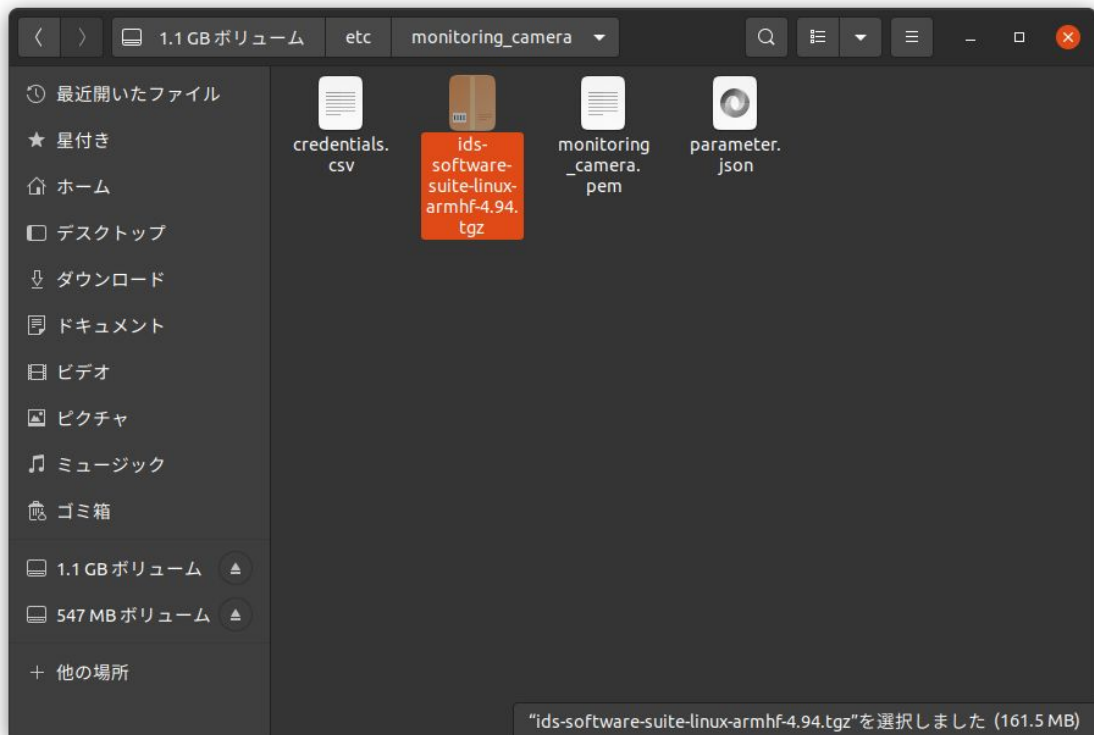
1.1 GB ボリューム etc monitoring_camera

最近開いたファイル
星付き
ホーム
デスクトップ
ダウンロード
ドキュメント
ビデオ
ピクチャ
ミュージック
ゴミ箱
1.1 GB ボリューム
547 MB ボリューム
+ 他の場所

credentials.csv
ids-software-suite-linux-armhf-4.94.tgz
monitoring_camera.pem
parameter.json

“ids-software-suite-linux-armhf-4.94.tgz”を選択しました (161.5 MB)